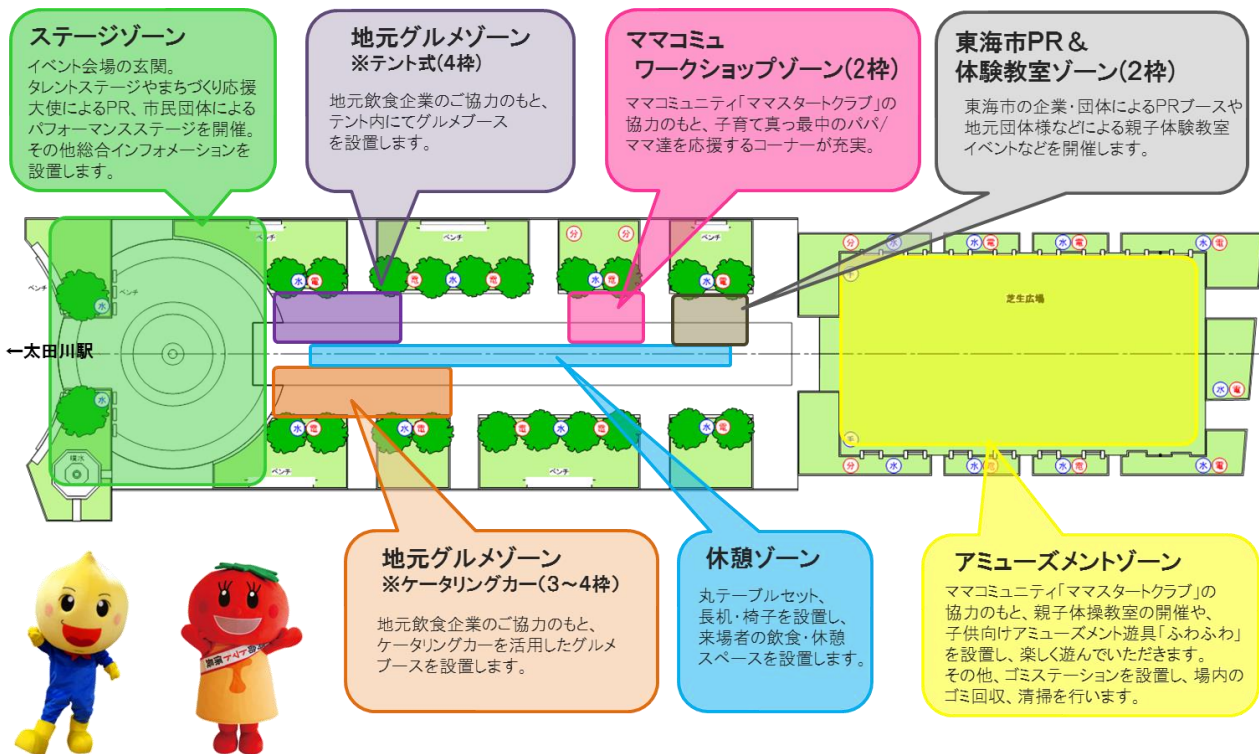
ステージゾーン
イベント会場の玄関。
タレントステージやまちづくり応援大使によるPR、市民団体によるパフォーマンスステージを開催。
その他総合インフォメーションを設置します。

地元グルメゾーン
※テント式(4枠)
地元飲食企業のご協力のもと、テント内にてグルメブースを設置します。

ママコミュ
ワークショップゾーン(2枠)
ママコミュニティ「ママスタートクラブ」の協力のもと、子育て真っ最中のパパ/ママ達を応援するコーナーが充実。

東海市PR＆
体験教室ゾーン(2枠)
東海市の企業・団体によるPRブースや地元団体様などによる親子体験教室イベントなどを開催します。

ベンチ
ベンチ
ベンチ
ベンチ
ベンチ
ベンチ
水
電
分
芝生広場
←太田川駅
噴水

地元グルメゾーン
※ケータリングカー（3～4枠）
地元飲食企業のご協力のもと、ケータリングカーを活用したグルメブースを設置します。

休憩ゾーン
丸テーブルセット、長机・椅子を設置し、来場者の飲食・休憩スペースを設置します。

アミューズメントゾーン
ママコミュニティ「ママスタートクラブ」の協力のもと、親子体操教室の開催や、子供向けアミューズメント遊具「ふわふわ」を設置し、楽しく遊んでいただきます。
その他、ゴミステーションを設置し、場内のゴミ回収、清掃を行います。

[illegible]